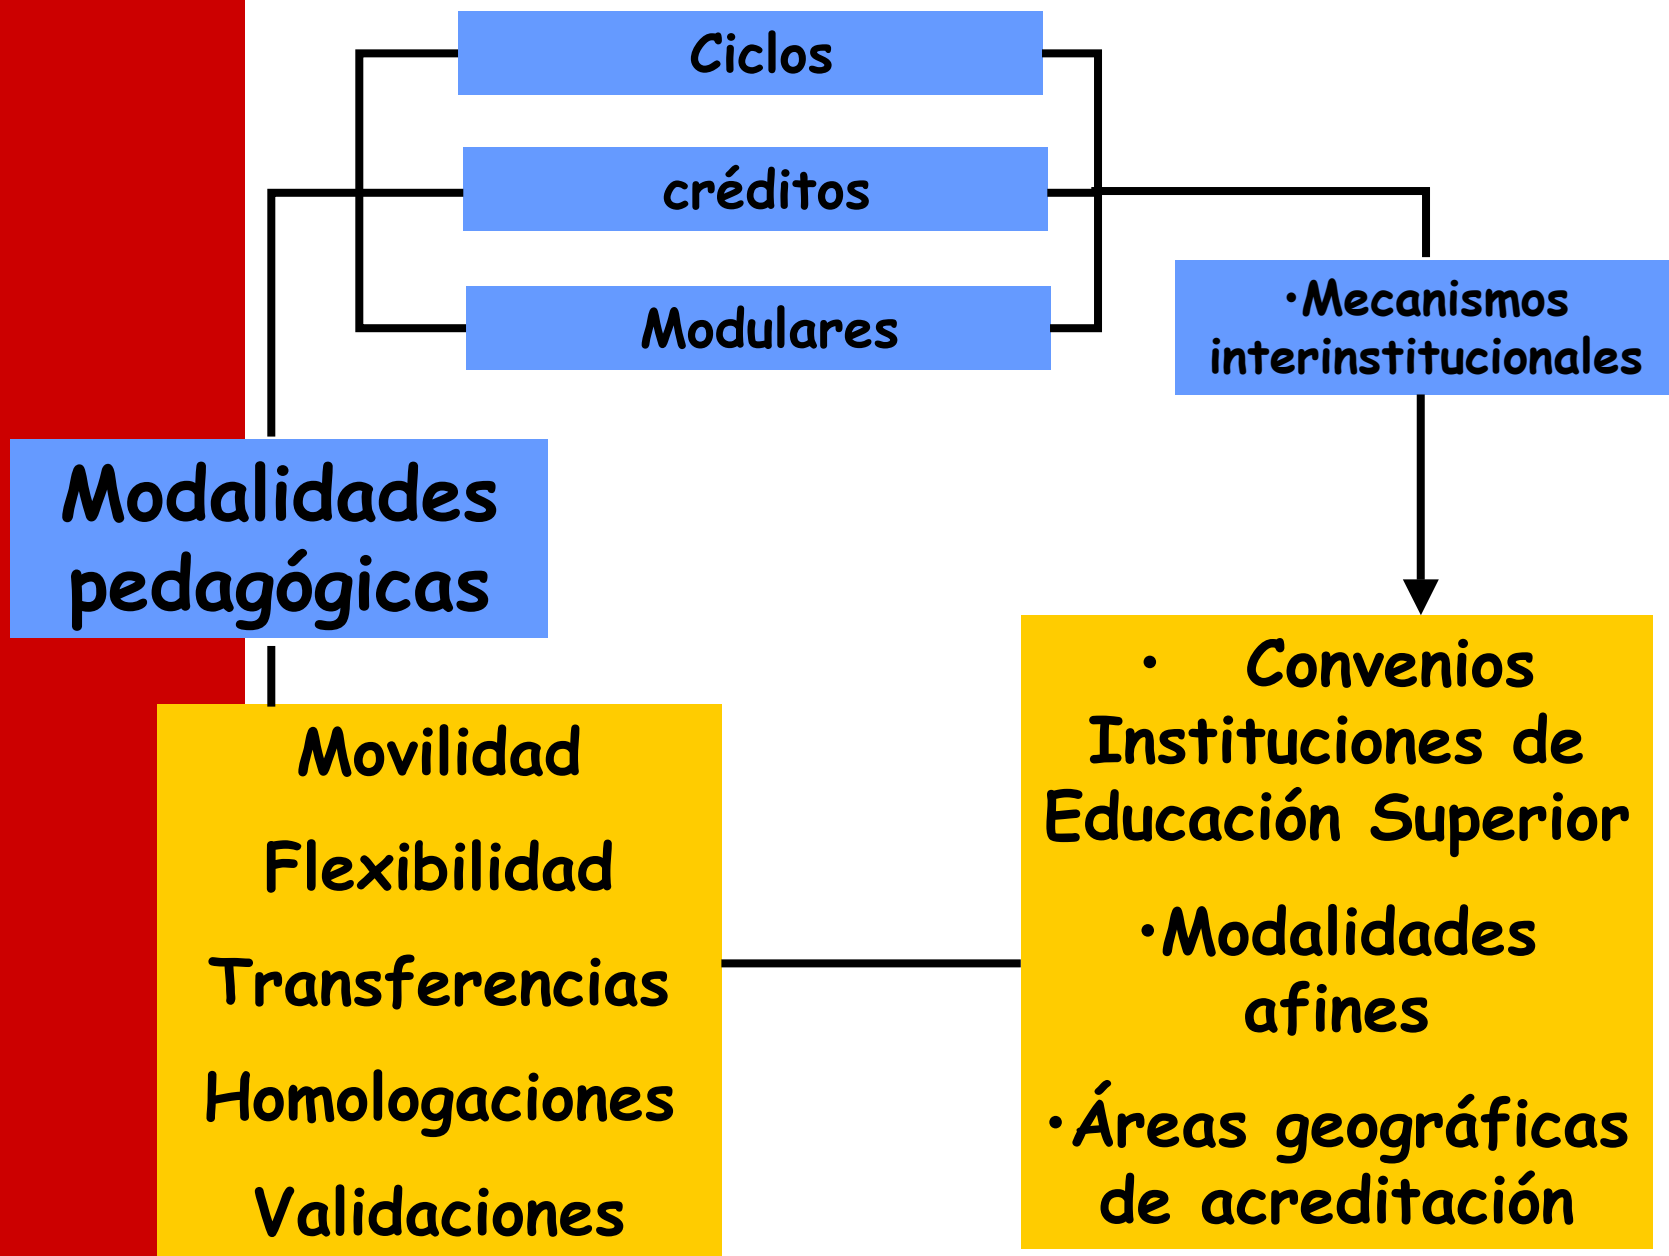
Ciclos

créditos

Modulares

·Mecanismos interinstitucionales

Modalidades pedagógicas

Movilidad

Flexibilidad

Transferencias

Homologaciones

Validaciones

• Convenios Instituciones de Educación Superior

·Modalidades afines

·Áreas geográficas de acreditación